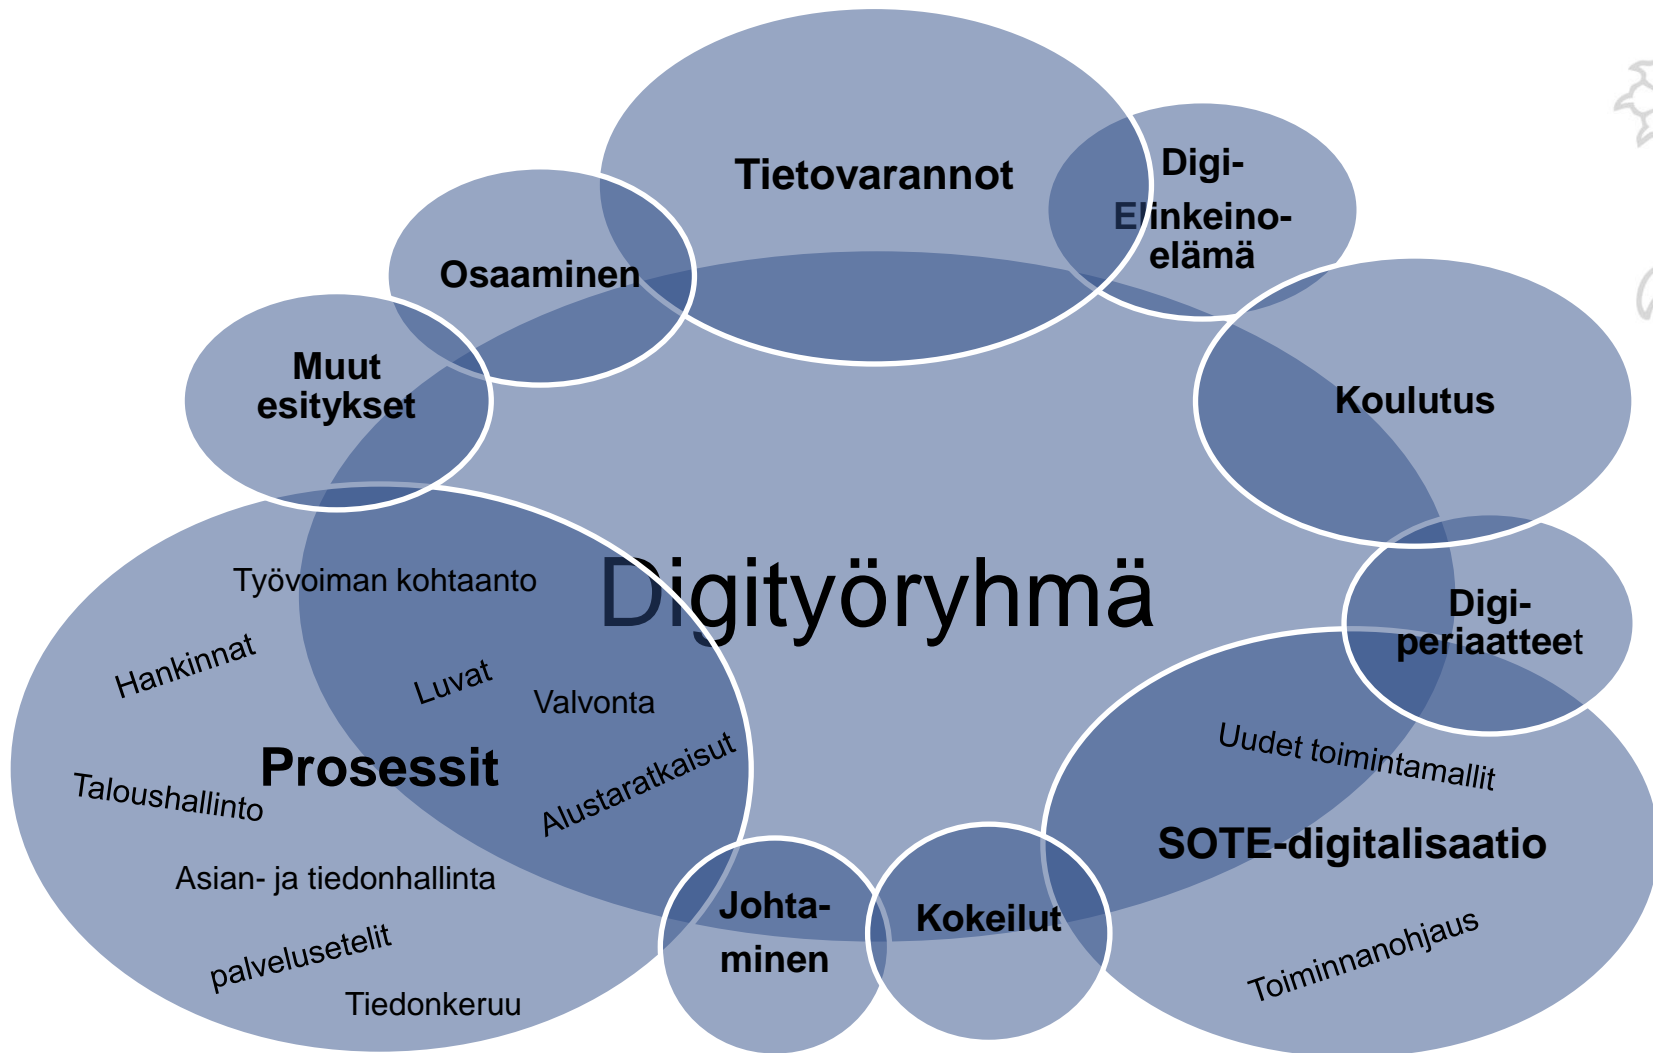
Tietovarannot

Digi-
Elinkeino-
elämä

Osaaminen

Muut esitykset

Koulutus

Digityöryhmä

Digi-
periaatteet

Työvoiman kohtaanto

Hankinnat

Luvat

Valvonta

Prosessit

Alustaratkaisut

Taloushallinto

Asian- ja tiedonhallinta

palvelusetelit

Tiedonkeruu

Uudet toimintamallit

SOTE-digitalisaatio

Toiminnanohjaus

Johta-
minen

Kokeilut